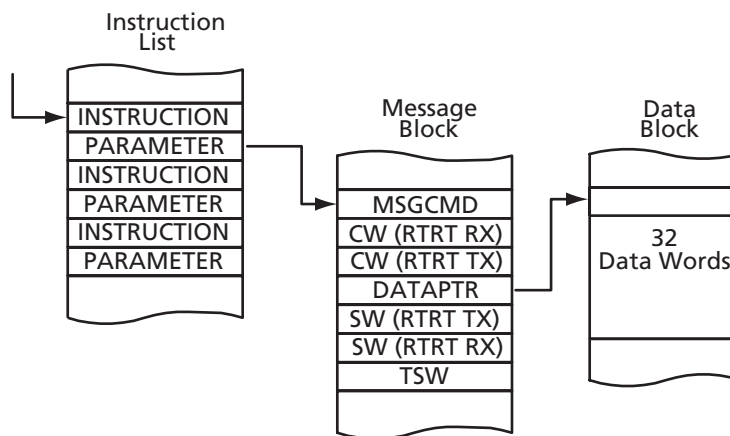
Instruction List

| INSTRUCTION |
|---|
| PARAMETER |
| INSTRUCTION |
| PARAMETER |
| INSTRUCTION |
| PARAMETER |

Message Block

| MSGCMD |
|---|
| CW (RTRT RX) |
| CW (RTRT TX) |
| DATAPTR |
| SW (RTRT TX) |
| SW (RTRT RX) |
| TSW |

Data Block

32 Data Words